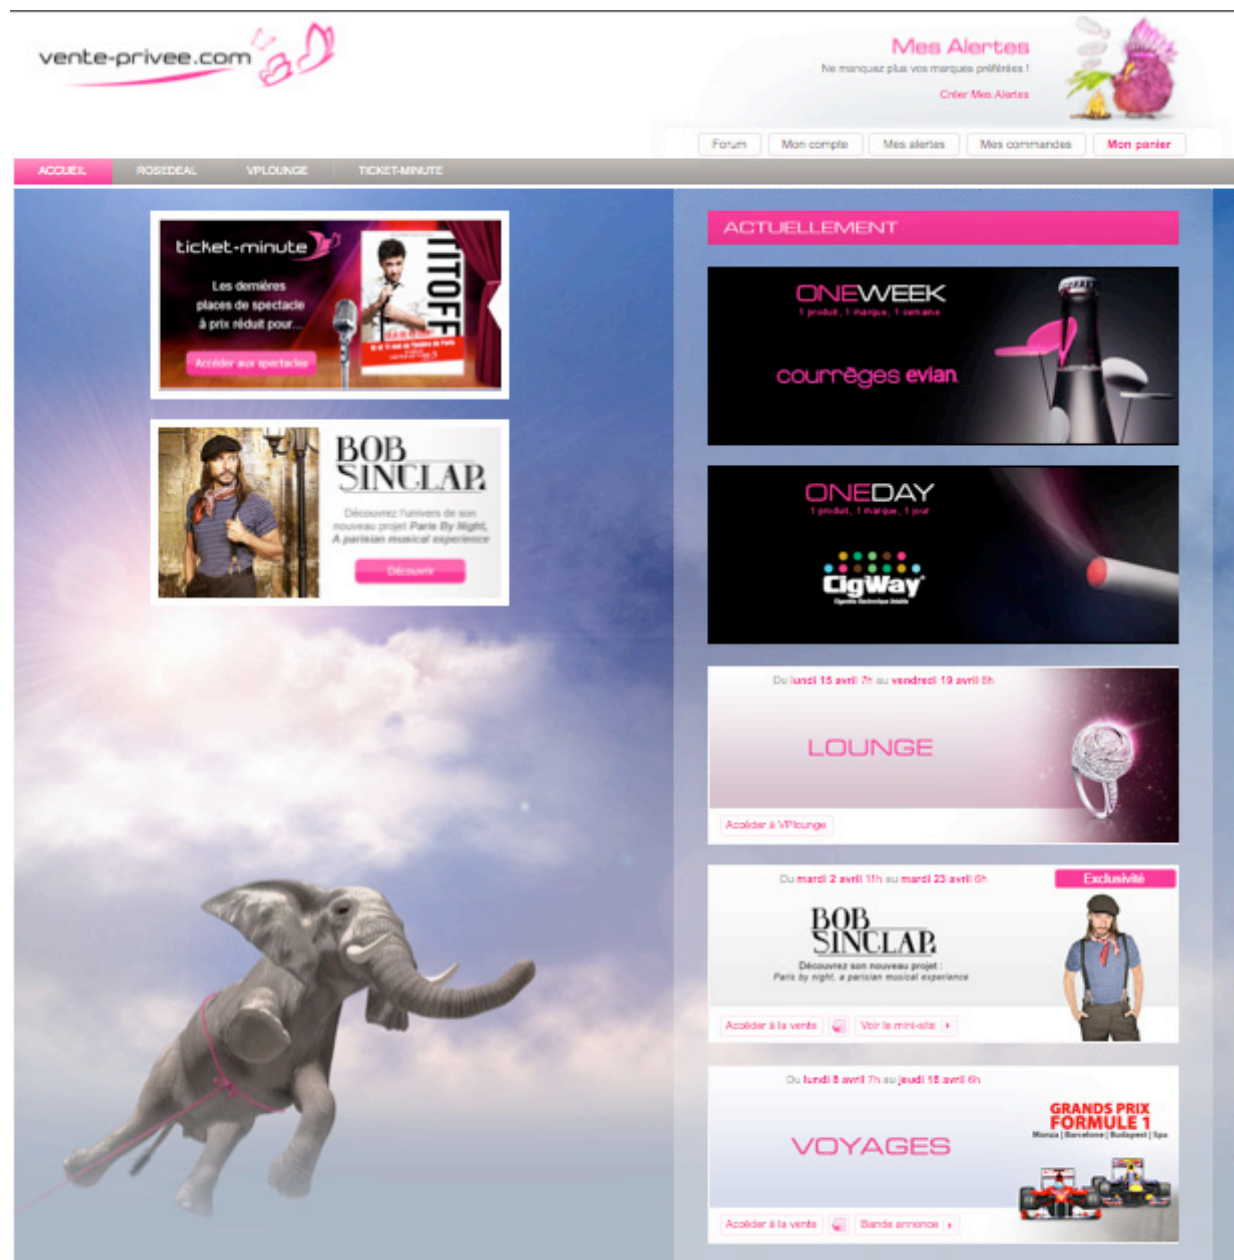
vente-privee.com

Mes Alertes
Ne manquez plus vos marques préférées !
Créer Mes Alertes

Forum | Mon compte | Mes alertes | Mes commandes | Mon panier

ACCUEIL | ROSEDEAL | VPLOUNGE | TICKET-MINUTE

ticket-minute
Les dernières places de spectacle à prix réduit pour...
Accéder aux spectacles
TITOFF

BOB SINCLAR
Découvrez l'univers de son nouveau projet Paris By Night, A parisian musical experience
Découvrir

ACTUELLEMENT

ONEWEEK
1 produit, 1 marque, 1 semaine
courrèges evian

ONEDAY
1 produit, 1 marque, 1 jour
CigWay

Du lundi 15 avril 7h au vendredi 19 avril 6h
LOUNGE
Accéder à VPlounge

Du mardi 2 avril 11h au mardi 23 avril 6h
Exclusivité
BOB SINCLAR
Découvrez son nouveau projet :
Paris by night, a parisian musical experience
Accéder à la vente | Voir le mini-site

Du lundi 8 avril 7h au jeudi 18 avril 6h
VOYAGES
GRANDS PRIX FORMULE 1
Monza | Barcelone | Budapest | Spa
Accéder à la vente | Bande annonce